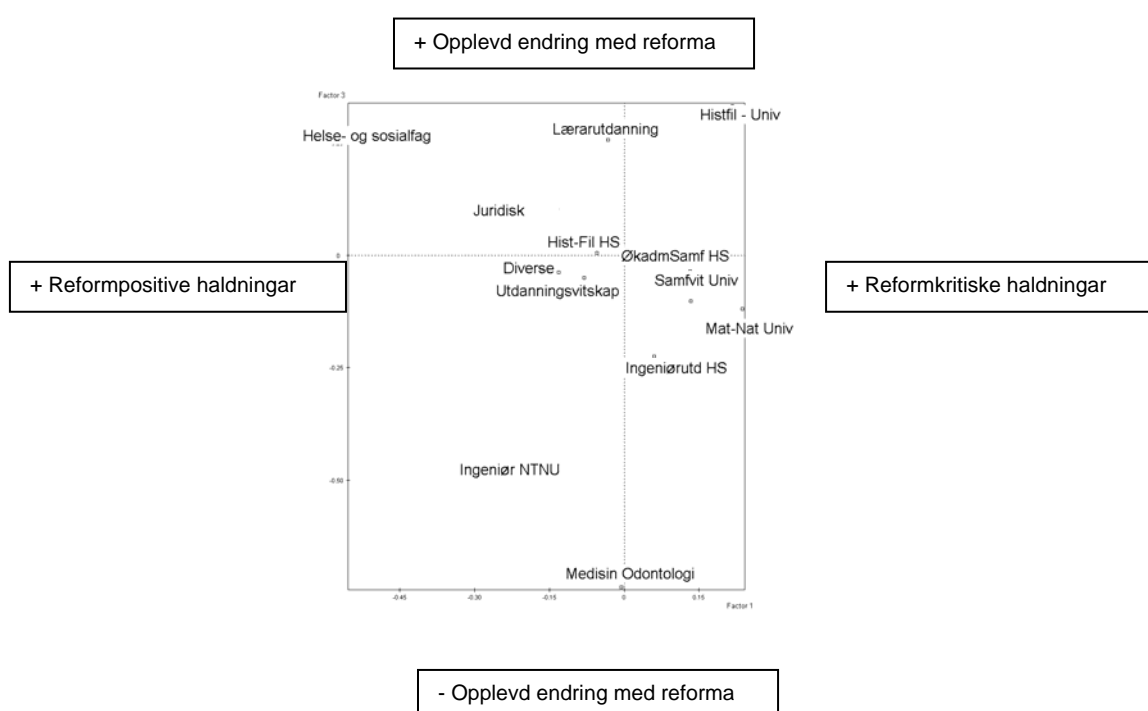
+ Opplevd endring med reforma

Factor 3

Histfil - Univ

Lærarutdanning

Helse- og sosialfag

Juridisk

Hist-Fil HS

ØkadmSamf HS

Diverse

Samfvit Univ

Utdanningsvitskap

+ Reformpositive haldningar

+ Reformkritiske haldningar

Mat-Nat Univ

Ingeniørutd HS

-0.25

Ingeniør NTNU

-0.50

Medisin Odontologi

-0.45

-0.30

-0.15

0

0.15

Factor 1

0

- Opplevd endring med reforma